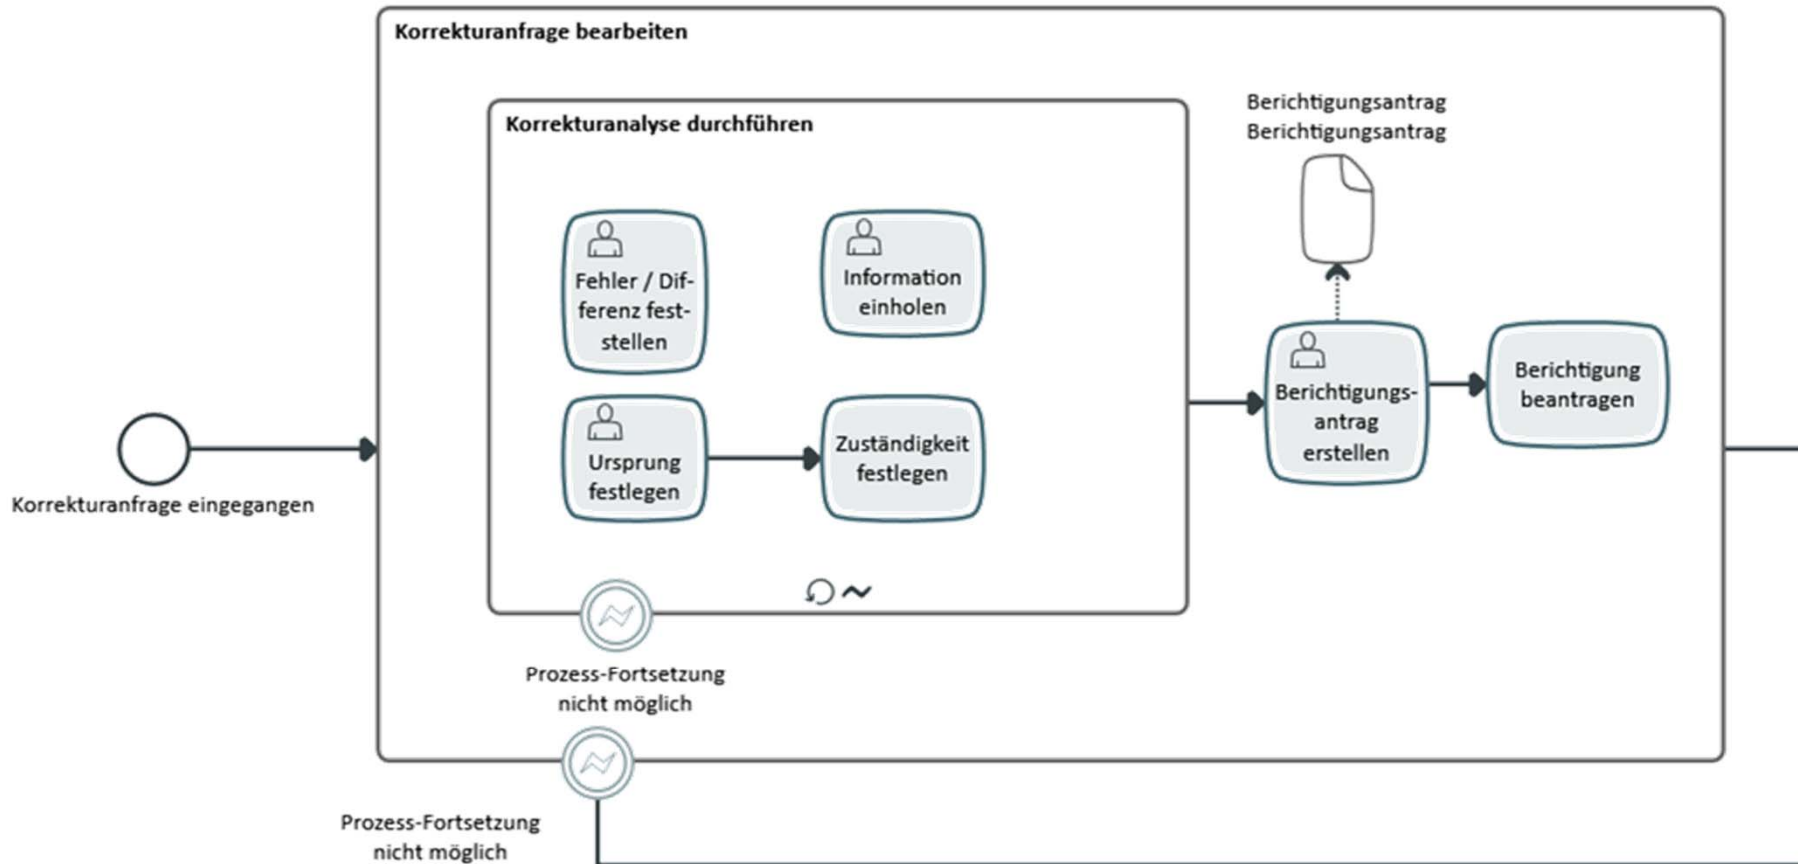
Korrekturanfrage bearbeiten

Korrekturanalyse durchführen

Berichtigungsantrag
Berichtigungsantrag

Fehler / Differenz feststellen

Information einholen

Ursprung festlegen

Zuständigkeit festlegen

Berichtigungsantrag erstellen

Berichtigung beantragen

Korrekturanfrage eingegangen

Prozess-Fortsetzung nicht möglich

Prozess-Fortsetzung nicht möglich